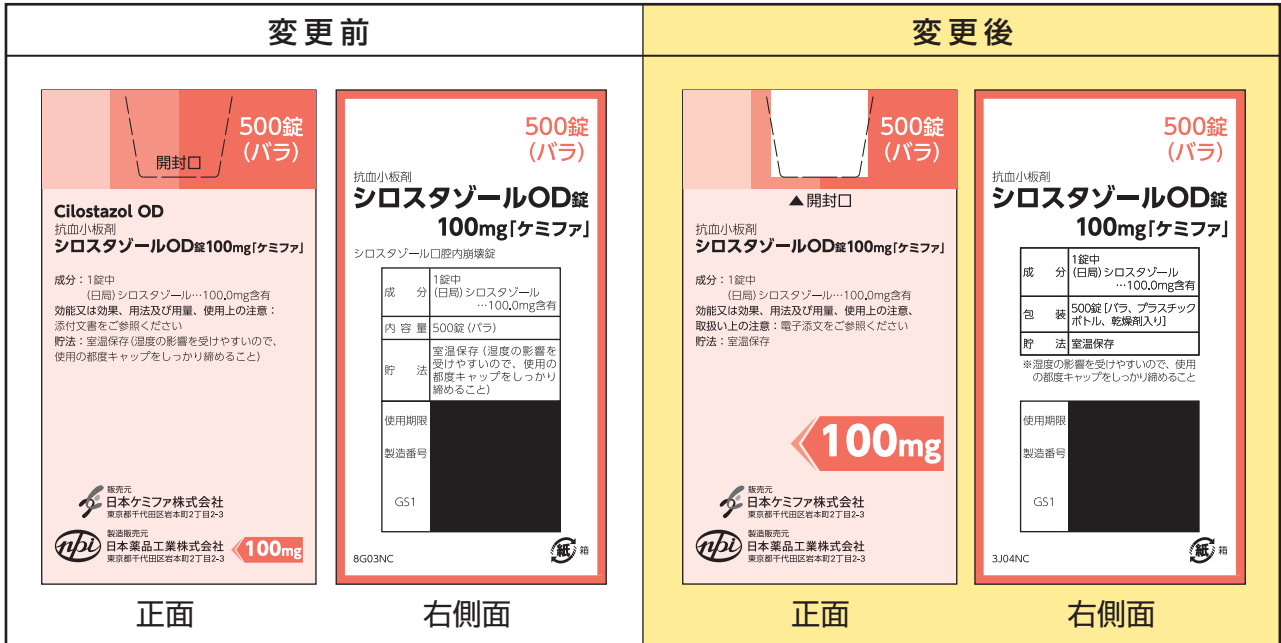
変更前

500錠
(バラ)

開封口

Cilostazol OD
抗血小板剤
シロスタゾールOD錠100mg「ケミファ」

成分：1錠中
(日局) シロスタゾール…100.0mg含有
効能又は効果、用法及び用量、使用上の注意：
添付文書をご参照ください
貯法：室温保存（湿度の影響を受けやすいので、使用の都度キャップをしっかり締めること）

販売元
日本ケミファ株式会社
東京都千代田区岩本町2丁目2-3

製造販売元
日本薬品工業株式会社
東京都千代田区岩本町2丁目2-3

100mg

正面

500錠
(バラ)

抗血小板剤
シロスタゾールOD錠
100mg「ケミファ」

シロスタゾール口腔内崩壊錠

| 成　分 | 1錠中 (日局) シロスタゾール …100.0mg含有 |
|---|---|
| 内 容 量 | 500錠 (バラ) |
| 貯　法 | 室温保存（湿度の影響を受けやすいので、使用の都度キャップをしっかり締めること） |
| 使用期限 | |
| 製造番号 | |
| GS1 | |

8G03NC

紙 箱

右側面

変更後

500錠
(バラ)

▲開封口

抗血小板剤
シロスタゾールOD錠100mg「ケミファ」

成分：1錠中
(日局) シロスタゾール…100.0mg含有
効能又は効果、用法及び用量、使用上の注意、
取扱い上の注意：電子添文をご参照ください
貯法：室温保存

100mg

販売元
日本ケミファ株式会社
東京都千代田区岩本町2丁目2-3

製造販売元
日本薬品工業株式会社
東京都千代田区岩本町2丁目2-3

正面

500錠
(バラ)

抗血小板剤
シロスタゾールOD錠
100mg「ケミファ」

| 成　分 | 1錠中 (日局) シロスタゾール …100.0mg含有 |
|---|---|
| 包　装 | 500錠 [バラ、プラスチックボトル、乾燥剤入り] |
| 貯　法 | 室温保存 |

※湿度の影響を受けやすいので、使用の都度キャップをしっかり締めること

| 使用期限 | |
|---|---|
| 製造番号 | |
| GS1 | |

3J04NC

紙 箱

右側面